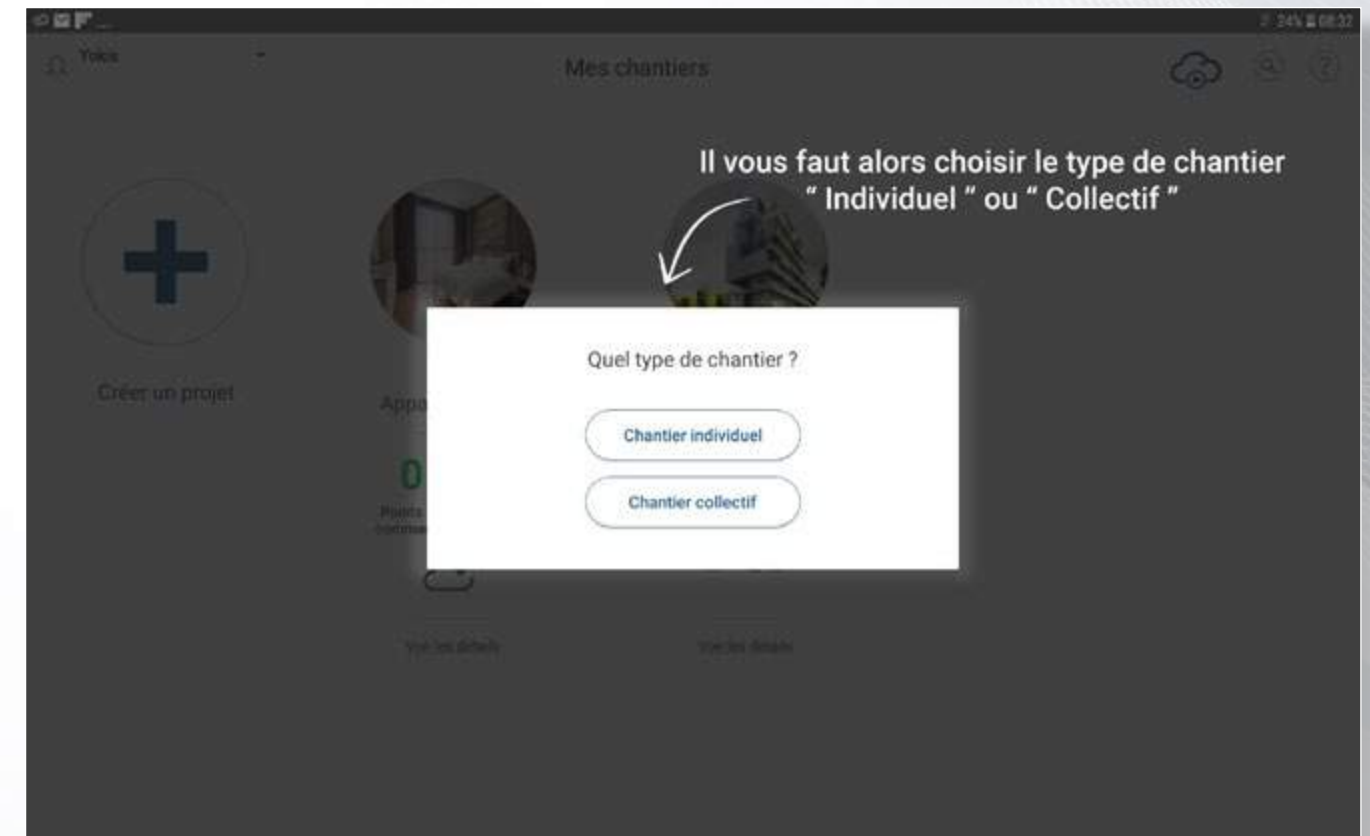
24% 08:32

Yoics

Mes chantiers

Il vous faut alors choisir le type de chantier " Individuel " ou " Collectif "

Créer un projet

Appa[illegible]

0

Points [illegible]

Quel type de chantier ?

Chantier individuel

Chantier collectif

Voir les détails

Voir les détails